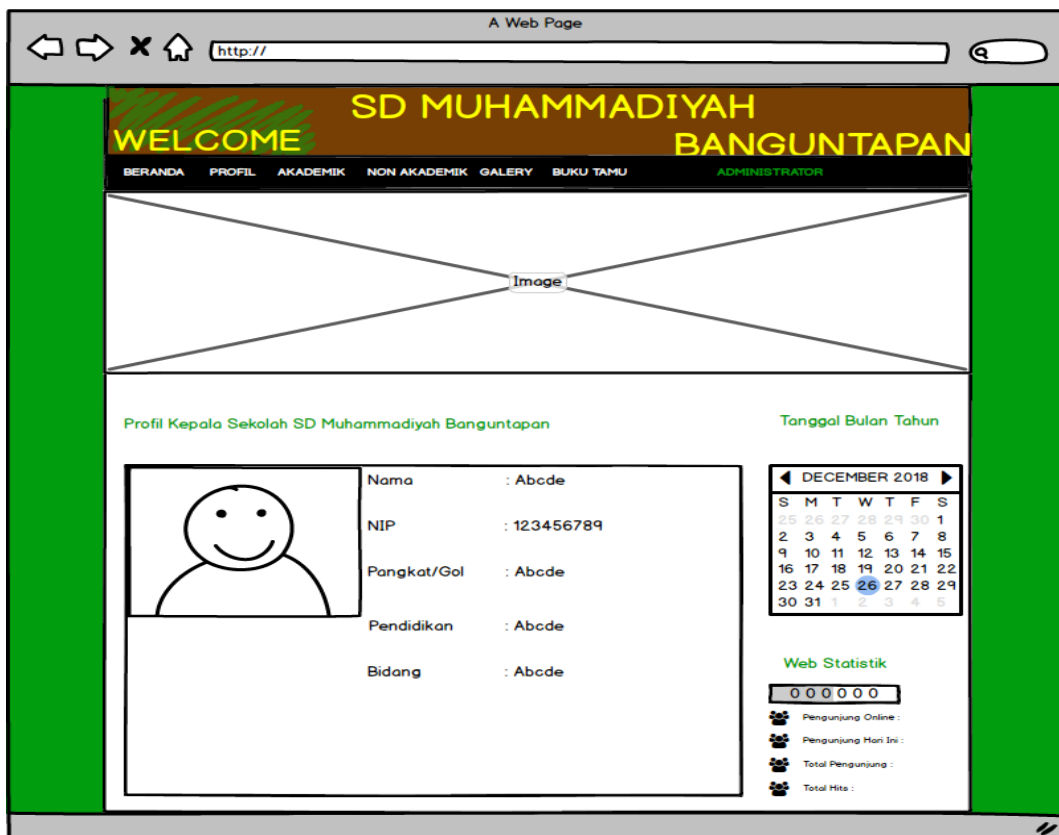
A Web Page

http://

SD MUHAMMADIYAH

WELCOME

BANGUNTAPAN

BERANDA PROFIL AKADEMIK NON AKADEMIK GALERY BUKU TAMU ADMINISTRATOR

Image

Profil Kepala Sekolah SD Muhammadiyah Banguntapan

Tanggal Bulan Tahun

Nama : Abcde

NIP : 123456789

Pangkat/Gol : Abcde

Pendidikan : Abcde

Bidang : Abcde

DECEMBER 2018

| S | M | T | W | T | F | S |
|---|---|---|---|---|---|---|
| 25 | 26 | 27 | 28 | 29 | 30 | 1 |
| 2 | 3 | 4 | 5 | 6 | 7 | 8 |
| 9 | 10 | 11 | 12 | 13 | 14 | 15 |
| 16 | 17 | 18 | 19 | 20 | 21 | 22 |
| 23 | 24 | 25 | 26 | 27 | 28 | 29 |
| 30 | 31 | 1 | 2 | 3 | 4 | 5 |

Web Statistik

000000

Pengunjung Online :

Pengunjung Hari Ini :

Total Pengunjung :

Total Hits :